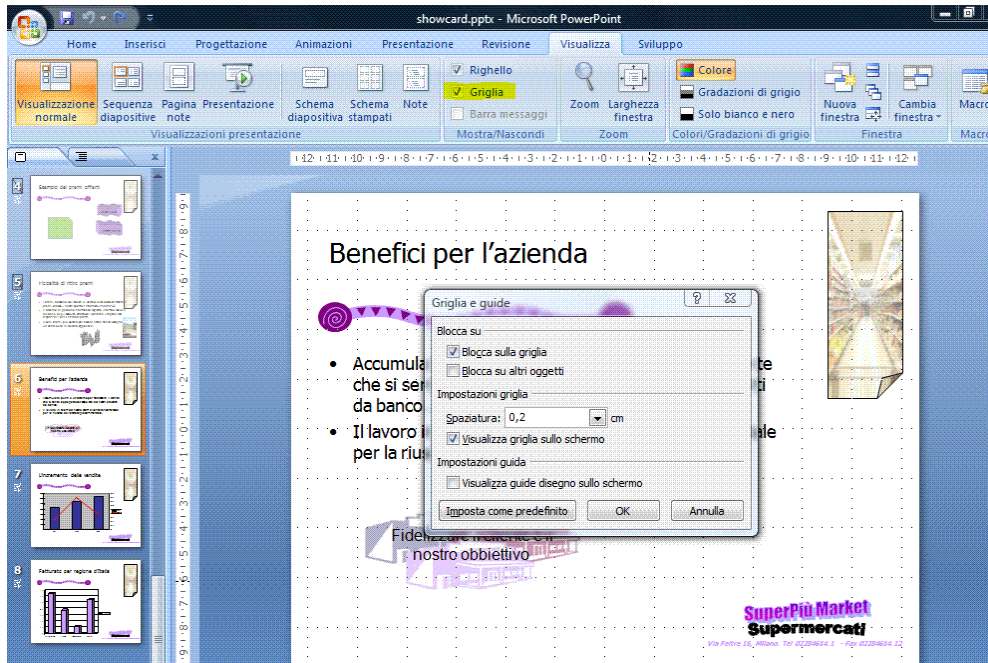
showcard.pptx - Microsoft PowerPoint

Home Inserisci Progettazione Animazioni Presentazione Revisione Visualizza Sviluppo

Visualizzazione normale Sequenza diapositive Pagina note Presentazione Schema diapositiva Schema stampati Note
Visualizzazioni presentazione

Righello
Griglia
Barra messaggi
Mostra/Nascondi

Zoom Larghezza finestra
Zoom

Colore
Gradazioni di grigio
Solo bianco e nero
Colori/Gradazioni di grigio

Nuova finestra Cambia finestra
Finestra

Macro
Macro

Esempio dei premi offerti

5 Modalità di ritiro premi

6 Benefici per l'azienda

7 L'incremento delle vendite

8 Fatturato per regione d'Italia

Benefici per l'azienda

• Accumula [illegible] te che si ser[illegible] ti da banco
• Il lavoro i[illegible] ale per la riu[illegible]

Fidelizzare il cliente è il nostro obbiettivo

SuperPiù Market
Supermercati
Via Foltre 16, Milano. Tel 0228463.1 Fax 0228463.12

Griglia e guide
Blocca su
Blocca sulla griglia
Blocca su altri oggetti
Impostazioni griglia
Spaziatura: 0,2 cm
Visualizza griglia sullo schermo
Impostazioni guida
Visualizza guide disegno sullo schermo
Imposta come predefinito OK Annulla